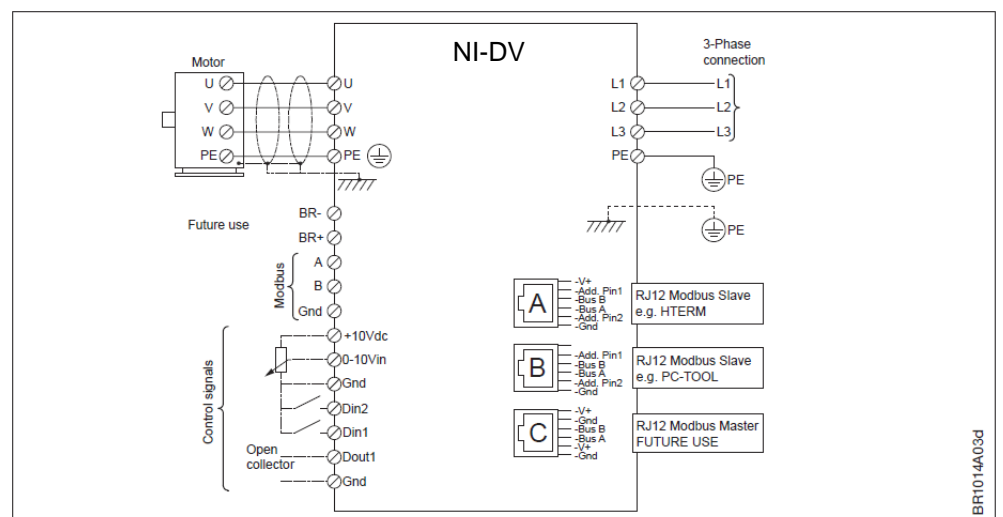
NI-DV

Motor
U
V
W
PE

U
V
W
PE

3-Phase connection
L1
L2
L3
PE
L1
L2
L3
PE
PE

Future use
BR-
BR+

Modbus
A
B
Gnd

Control signals
+10Vdc
0-10Vin
Gnd
Din2
Din1
Open collector
Dout1
Gnd

A
-V+
-Add. Pin1
-Bus B
-Bus A
-Add. Pin2
-Gnd
RJ12 Modbus Slave
e.g. HTERM

B
-Add. Pin1
-Bus B
-Bus A
-Add. Pin2
-Gnd
RJ12 Modbus Slave
e.g. PC-TOOL

C
-V+
-Gnd
-Bus B
-Bus A
-V+
-Gnd
RJ12 Modbus Master
FUTURE USE

BR1014A03d